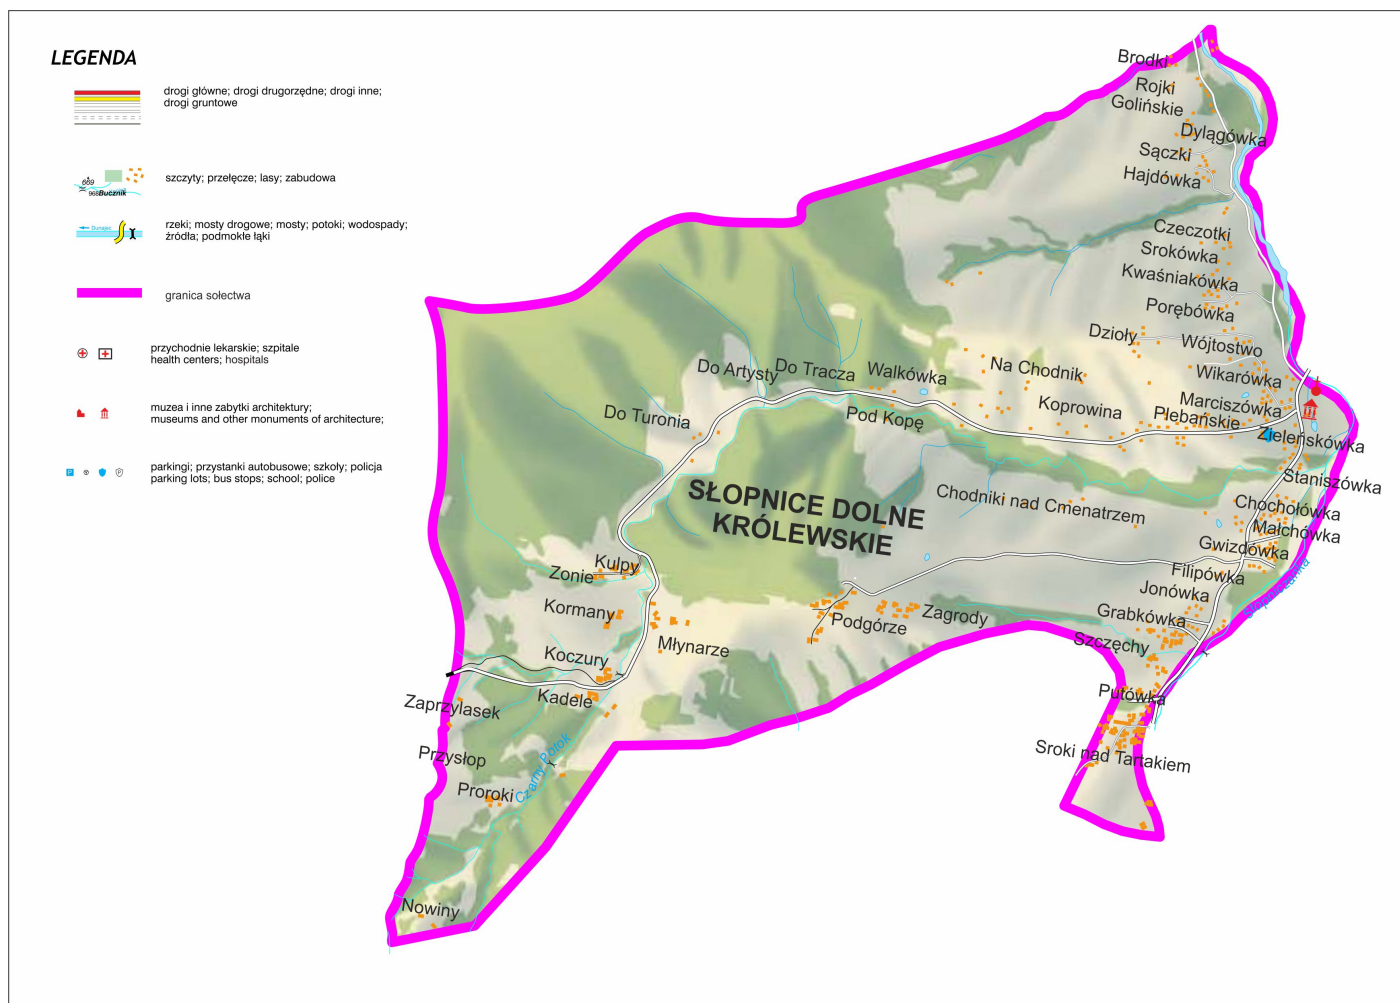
LEGENDA

drogi główne; drogi drugorzędne; drogi inne; drogi gruntowe

659 965 Bucznik

szczyty; przełęcze; lasy; zabudowa

Dunajec

rzeki; mosty drogowe; mosty; potoki; wodospady; źródła; podmokłe łąki

granica sołectwa

przychodnie lekarskie; szpitale
health centers; hospitals

muzea i inne zabytki architektury;
museums and other monuments of architecture;

parkingi; przystanki autobusowe; szkoły; policja
parking lots; bus stops; school; police

Brodki
Rojki
Golińskie
Dylągówka
Sączki
Hajdówka
Czeczotki
Srokówka
Kwaśniakówka
Porębówka
Dzioły
Wójtostwo
Wikarówka
Marciszówka
Plebańskie
Zieleńskówka
Staniszówka
Chocholówka
Małchówka
Gwizdówka
Filipówka
Jonówka
Grabkówka
Szczęchy
Putówka
Sroki nad Tarnakiem
Na Chodnik
Koprowina
Walkówka
Do Tracza
Do Artysty
Pod Kopę
Do Turonia
SŁOPNICE DOLNE KRÓLEWSKIE
Chodniki nad Cmenatrzem
Zagrody
Podgórze
Młynarze
Kulpy
Zonie
Kormany
Koczury
Kadele
Zaprzylasek
Przysłop
Proroki
Czarny Potok
Nowiny
Słopniczanka